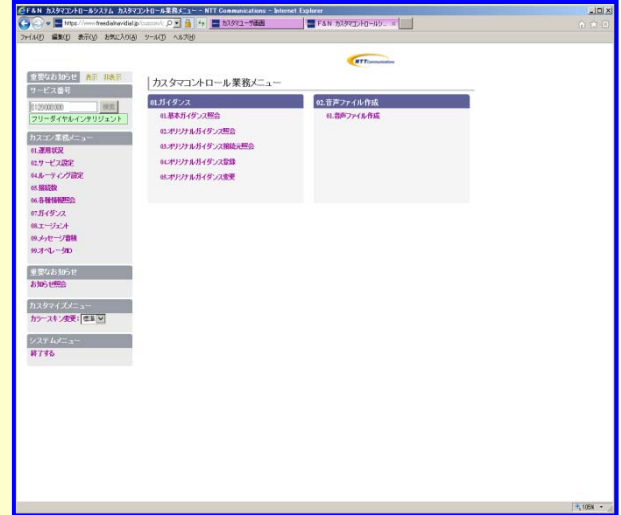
F&N カスタマコントロールシステム カスタマコントロール業務メニュー – NTT Communications – Internet Explorer

https://www.freedialvirtual.jp/custom/ カスタマユーザ画面 F&N カスタマコントロール... ×

ファイル(F) 編集(E) 表示(V) お気に入り(A) ツール(T) ヘルプ(H)

NTT Communications

重要なお知らせ 表示 非表示

サービス番号

0120000000 検索

フリーダイヤルインテリジェント

カスコン業務メニュー

01.運用状況

02.サービス設定

04.ルーティング設定

05.接続数

06.各種情報照会

07.ガイダンス

08.エージェント

09.メッセージ蓄積

99.オペレータID

重要なお知らせ

お知らせ照会

カスタマイズメニュー

カラースキン変更 : 標準

システムメニュー

終了する

カスタマコントロール業務メニュー

01.ガイダンス

01.基本ガイダンス照会

02.オリジナルガイダンス照会

03.オリジナルガイダンス接続元照会

04.オリジナルガイダンス登録

05.オリジナルガイダンス変更

02.音声ファイル作成

01.音声ファイル作成

100%